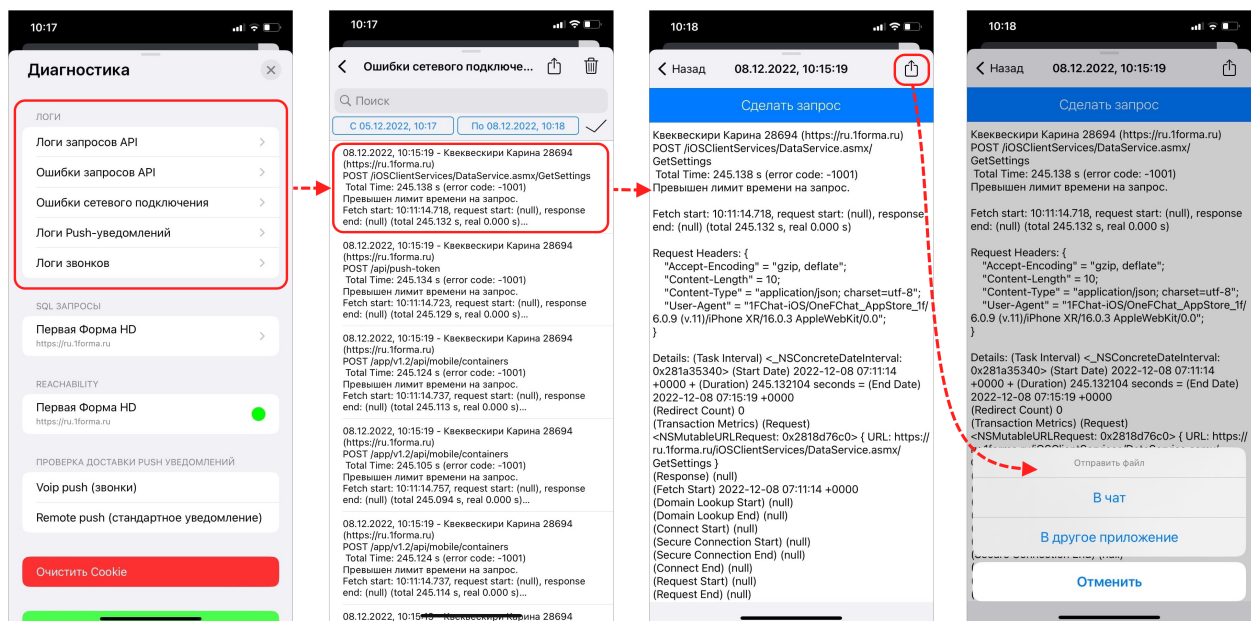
10:17

Диагностика

ЛОГИ
Логи запросов API
Ошибки запросов API
Ошибки сетевого подключения
Логи Push-уведомлений
Логи звонков

SQL ЗАПРОСЫ
Первая Форма HD
https://ru.1forma.ru

REACHABILITY
Первая Форма HD
https://ru.1forma.ru

ПРОВЕРКА ДОСТАВКИ PUSH УВЕДОМЛЕНИЙ
Voip push (звонки)
Remote push (стандартное уведомление)

Очистить Cookie

10:17

Ошибки сетевого подключе...

Поиск
С 05.12.2022, 10:17
По 08.12.2022, 10:18

08.12.2022, 10:15:19 - Кваквескири Карина 28694 (https://ru.1forma.ru)
POST /iOSClientServices/DataService.asmx/GetSettings
Total Time: 245.138 s (error code: -1001)
Превышен лимит времени на запрос.
Fetch start: 10:11:14.718, request start: (null), response end: (null) (total 245.132 s, real 0.000 s)...

08.12.2022, 10:15:19 - Кваквескири Карина 28694 (https://ru.1forma.ru)
POST /api/push-token
Total Time: 245.134 s (error code: -1001)
Превышен лимит времени на запрос.
Fetch start: 10:11:14.723, request start: (null), response end: (null) (total 245.129 s, real 0.000 s)...

08.12.2022, 10:15:19 - Кваквескири Карина 28694 (https://ru.1forma.ru)
POST /app/v1.2/api/mobile/containers
Total Time: 245.124 s (error code: -1001)
Превышен лимит времени на запрос.
Fetch start: 10:11:14.737, request start: (null), response end: (null) (total 245.113 s, real 0.000 s)...

08.12.2022, 10:15:19 - Кваквескири Карина 28694 (https://ru.1forma.ru)
POST /app/v1.2/api/mobile/containers
Total Time: 245.105 s (error code: -1001)
Превышен лимит времени на запрос.
Fetch start: 10:11:14.757, request start: (null), response end: (null) (total 245.094 s, real 0.000 s)...

08.12.2022, 10:15:19 - Кваквескири Карина 28694 (https://ru.1forma.ru)
POST /app/v1.2/api/mobile/containers
Total Time: 245.124 s (error code: -1001)
Превышен лимит времени на запрос.
Fetch start: 10:11:14.737, request start: (null), response end: (null) (total 245.114 s, real 0.000 s)...

08.12.2022, 10:15:19 - Кваквескири Карина 28694

10:18

Назад 08.12.2022, 10:15:19

Сделать запрос

Кваквескири Карина 28694 (https://ru.1forma.ru)
POST /iOSClientServices/DataService.asmx/GetSettings
Total Time: 245.138 s (error code: -1001)
Превышен лимит времени на запрос.

Fetch start: 10:11:14.718, request start: (null), response end: (null) (total 245.132 s, real 0.000 s)

Request Headers: {
"Accept-Encoding" = "gzip, deflate";
"Content-Length" = 10;
"Content-Type" = "application/json; charset=utf-8";
"User-Agent" = "1FChat-iOS/OneFChat_AppStore_1f/6.0.9 (v.11)/iPhone XR/16.0.3 AppleWebKit/0.0";
}

Details: (Task Interval) <_NSConcreteDateInterval: 0x281a35340> (Start Date) 2022-12-08 07:11:14 +0000 + (Duration) 245.132104 seconds = (End Date) 2022-12-08 07:15:19 +0000
(Redirect Count) 0
(Transaction Metrics) (Request)
<NSMutableURLRequest: 0x2818d76c0> { URL: https://ru.1forma.ru/iOSClientServices/DataService.asmx/GetSettings }
(Response) (null)
(Fetch Start) 2022-12-08 07:11:14 +0000
(Domain Lookup Start) (null)
(Domain Lookup End) (null)
(Connect Start) (null)
(Secure Connection Start) (null)
(Secure Connection End) (null)
(Connect End) (null)
(Request Start) (null)
(Request End) (null)

10:18

Назад 08.12.2022, 10:15:19

Сделать запрос

Кваквескири Карина 28694 (https://ru.1forma.ru)
POST /iOSClientServices/DataService.asmx/GetSettings
Total Time: 245.138 s (error code: -1001)
Превышен лимит времени на запрос.

Fetch start: 10:11:14.718, request start: (null), response end: (null) (total 245.132 s, real 0.000 s)

Request Headers: {
"Accept-Encoding" = "gzip, deflate";
"Content-Length" = 10;
"Content-Type" = "application/json; charset=utf-8";
"User-Agent" = "1FChat-iOS/OneFChat_AppStore_1f/6.0.9 (v.11)/iPhone XR/16.0.3 AppleWebKit/0.0";
}

Details: (Task Interval) <_NSConcreteDateInterval: 0x281a35340> (Start Date) 2022-12-08 07:11:14 +0000 + (Duration) 245.132104 seconds = (End Date) 2022-12-08 07:15:19 +0000
(Redirect Count) 0
(Transaction Metrics) (Request)
<NSMutableURLRequest: 0x2818d76c0> { URL: https://

Отправить файл
В чат
В другое приложение
Отменить